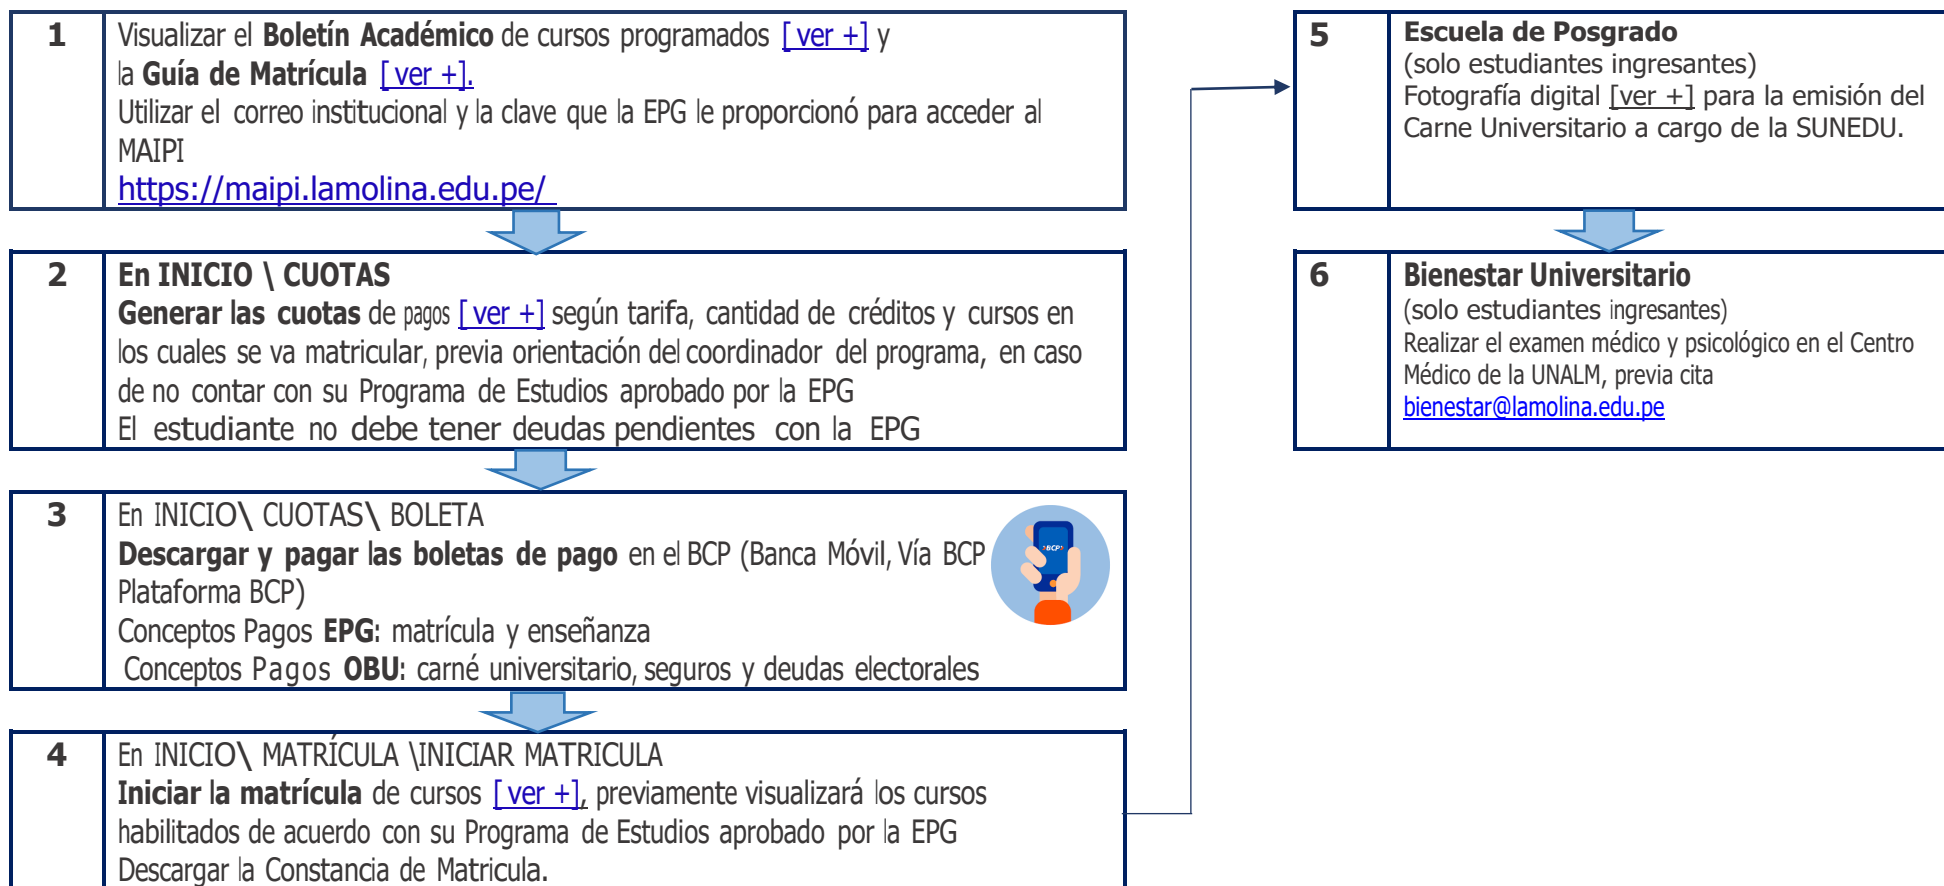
1

Visualizar el **Boletín Académico** de cursos programados [ver +] y la **Guía de Matrícula** [ver +].
Utilizar el correo institucional y la clave que la EPG le proporcionó para acceder al MAIPI
https://maipi.lamolina.edu.pe/

2

**En INICIO \ CUOTAS**
**Generar las cuotas** de pagos [ver +] según tarifa, cantidad de créditos y cursos en los cuales se va matricular, previa orientación del coordinador del programa, en caso de no contar con su Programa de Estudios aprobado por la EPG
El estudiante no debe tener deudas pendientes con la EPG

3

En INICIO\ CUOTAS\ BOLETA
**Descargar y pagar las boletas de pago** en el BCP (Banca Móvil, Vía BCP Plataforma BCP)
Conceptos Pagos **EPG**: matrícula y enseñanza
Conceptos Pagos **OBU**: carné universitario, seguros y deudas electorales

BCP

4

En INICIO\ MATRÍCULA \INICIAR MATRICULA
**Iniciar la matrícula** de cursos [ver +], previamente visualizará los cursos habilitados de acuerdo con su Programa de Estudios aprobado por la EPG
Descargar la Constancia de Matricula.

5

**Escuela de Posgrado**
(solo estudiantes ingresantes)
Fotografía digital [ver +] para la emisión del Carne Universitario a cargo de la SUNEDU.

6

**Bienestar Universitario**
(solo estudiantes ingresantes)
Realizar el examen médico y psicológico en el Centro Médico de la UNALM, previa cita
bienestar@lamolina.edu.pe